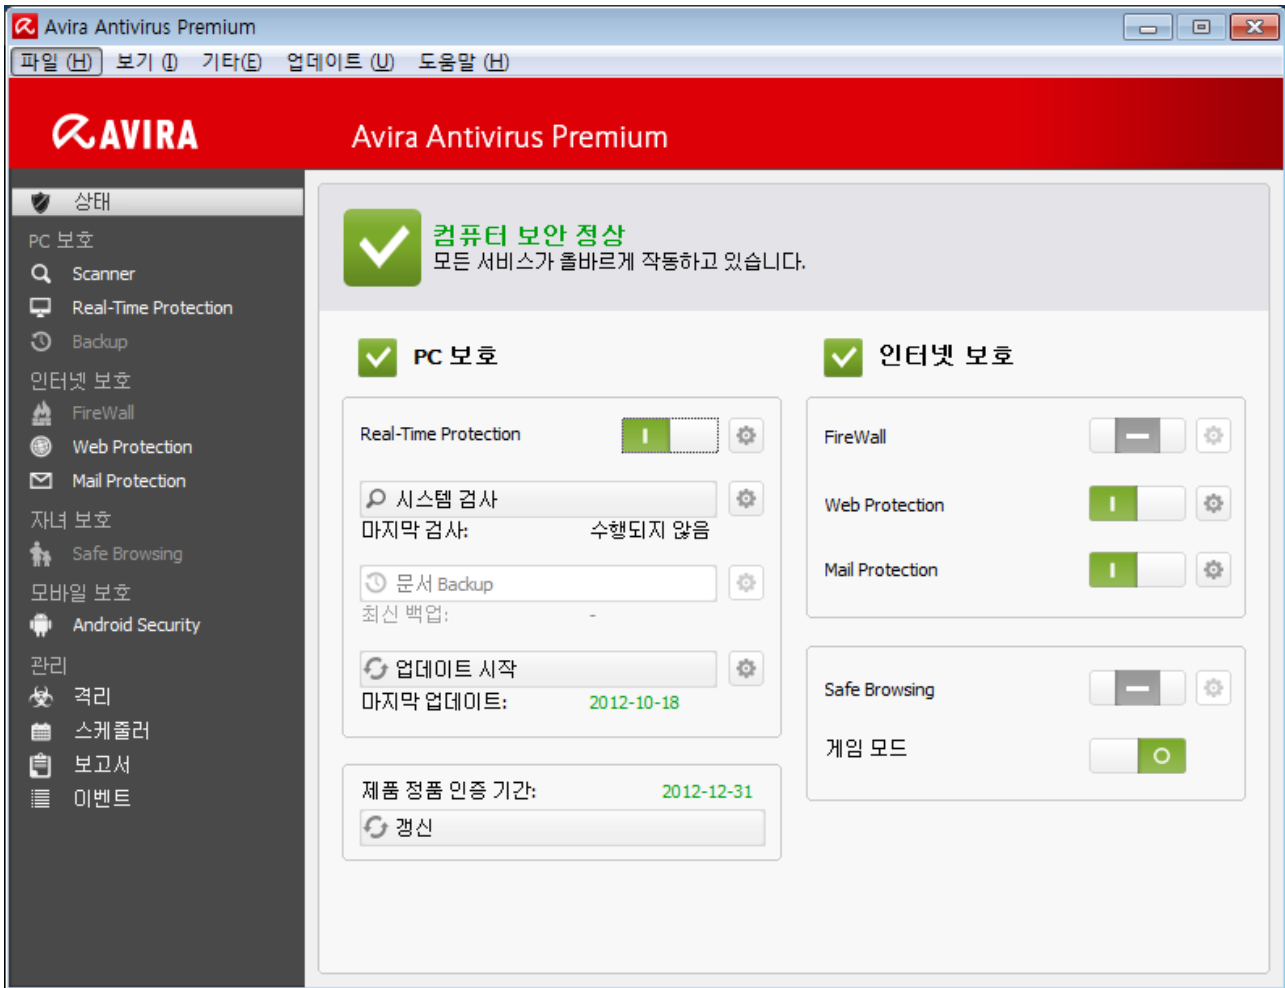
Avira Antivirus Premium

파일 (H) 보기 (I) 기타(E) 업데이트 (U) 도움말 (H)

AVIRA

Avira Antivirus Premium

상태

PC 보호

Scanner

Real-Time Protection

Backup

인터넷 보호

FireWall

Web Protection

Mail Protection

자녀 보호

Safe Browsing

모바일 보호

Android Security

관리

격리

스케줄러

보고서

이벤트

컴퓨터 보안 정상
모든 서비스가 올바르게 작동하고 있습니다.

PC 보호

Real-Time Protection

I

시스템 검사

마지막 검사: 수행되지 않음

문서 Backup

최신 백업: -

업데이트 시작

마지막 업데이트: 2012-10-18

제품 정품 인증 기간: 2012-12-31

갱신

인터넷 보호

FireWall

Web Protection

I

Mail Protection

I

Safe Browsing

게임 모드

O